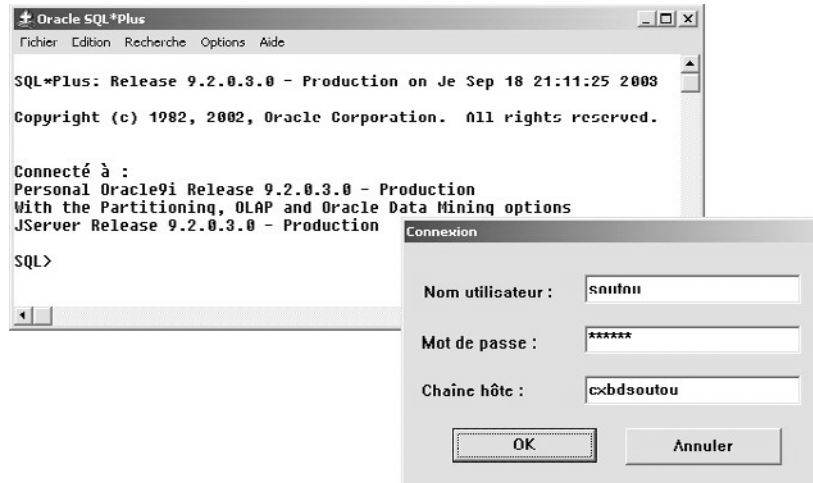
Oracle SQL*Plus

Fichier Edition Recherche Options Aide

SQL*Plus: Release 9.2.0.3.0 - Production on Je Sep 18 21:11:25 2003

Copyright (c) 1982, 2002, Oracle Corporation. All rights reserved.

Connecté à :
Personal Oracle9i Release 9.2.0.3.0 - Production
With the Partitioning, OLAP and Oracle Data Mining options
JServer Release 9.2.0.3.0 - Production

SQL>

Connexion

Nom utilisateur : soutou

Mot de passe : ******

Chaîne hôte : cxbdsoutou

OK

Annuler